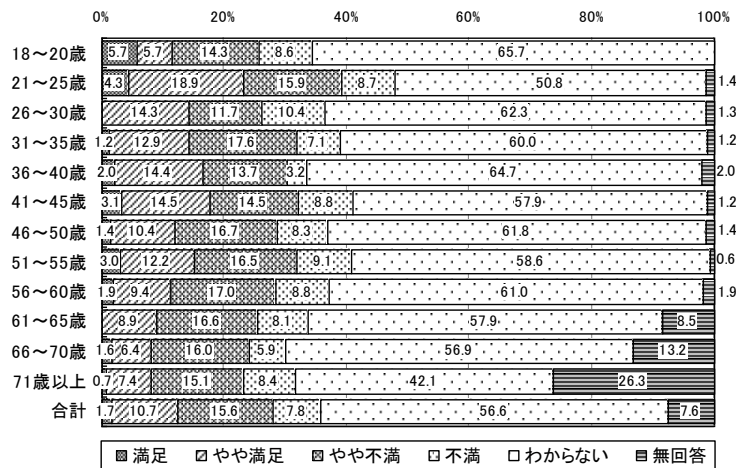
0% 20% 40% 60% 80% 100%

18～20歳 5.7 5.7 14.3 8.6 65.7
21～25歳 4.3 18.9 15.9 8.7 50.8 1.4
26～30歳 14.3 11.7 10.4 62.3 1.3
31～35歳 1.2 12.9 17.6 7.1 60.0 1.2
36～40歳 2.0 14.4 13.7 3.2 64.7 2.0
41～45歳 3.1 14.5 14.5 8.8 57.9 1.2
46～50歳 1.4 10.4 16.7 8.3 61.8 1.4
51～55歳 3.0 12.2 16.5 9.1 58.6 0.6
56～60歳 1.9 9.4 17.0 8.8 61.0 1.9
61～65歳 8.9 16.6 8.1 57.9 8.5
66～70歳 1.6 6.4 16.0 5.9 56.9 13.2
71歳以上 0.7 7.4 15.1 8.4 42.1 26.3
合計 1.7 10.7 15.6 7.8 56.6 7.6

満足 やや満足 やや不満 不満 わからない 無回答